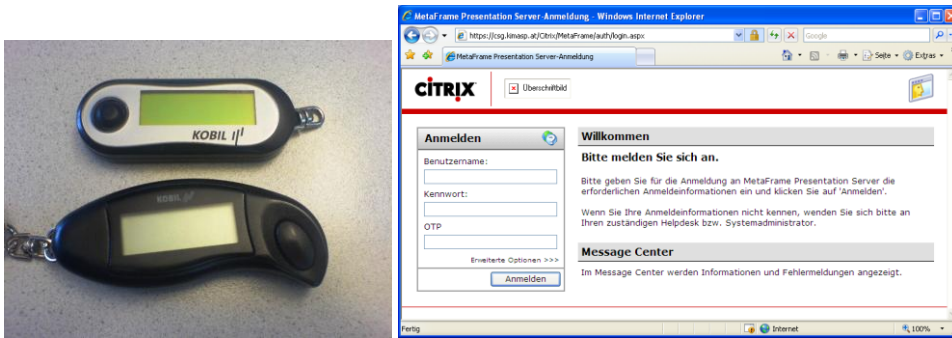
KOBIL
KOBIL

MetaFrame Presentation Server-Anmeldung - Windows Internet Explorer
https://csg.kimasp.at/Citrix/MetaFrame/auth/login.aspx
Google
MetaFrame Presentation Server-Anmeldung
Seite Extras

CiTRiX
Überschriftbild

Anmelden
Benutzername:
Kennwort:
OTP
Erweiterte Optionen >>>
Anmelden

Willkommen
Bitte melden Sie sich an.
Bitte geben Sie für die Anmeldung an MetaFrame Presentation Server die erforderlichen Anmeldeinformationen ein und klicken Sie auf 'Anmelden'.

Wenn Sie Ihre Anmeldeinformationen nicht kennen, wenden Sie sich bitte an Ihren zuständigen Helpdesk bzw. Systemadministrator.

Message Center
Im Message Center werden Informationen und Fehlermeldungen angezeigt.

Fertig
Internet
100%